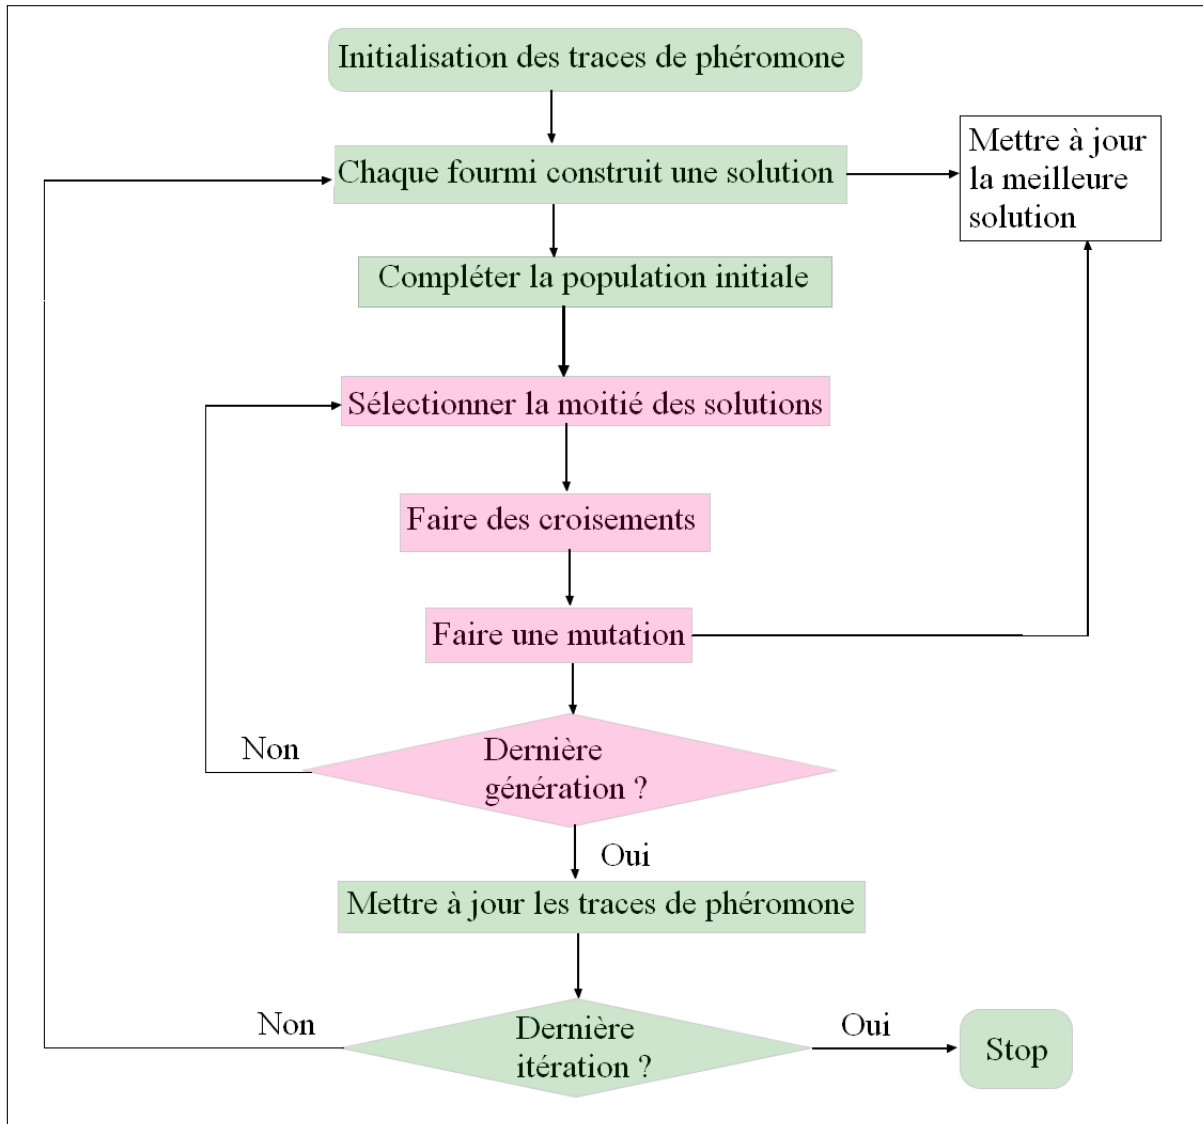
Initialisation des traces de phéromone

Chaque fourmi construit une solution

Mettre à jour la meilleure solution

Compléter la population initiale

Sélectionner la moitié des solutions

Faire des croisements

Faire une mutation

Non

Dernière génération ?

Oui

Mettre à jour les traces de phéromone

Non

Dernière itération ?

Oui

Stop